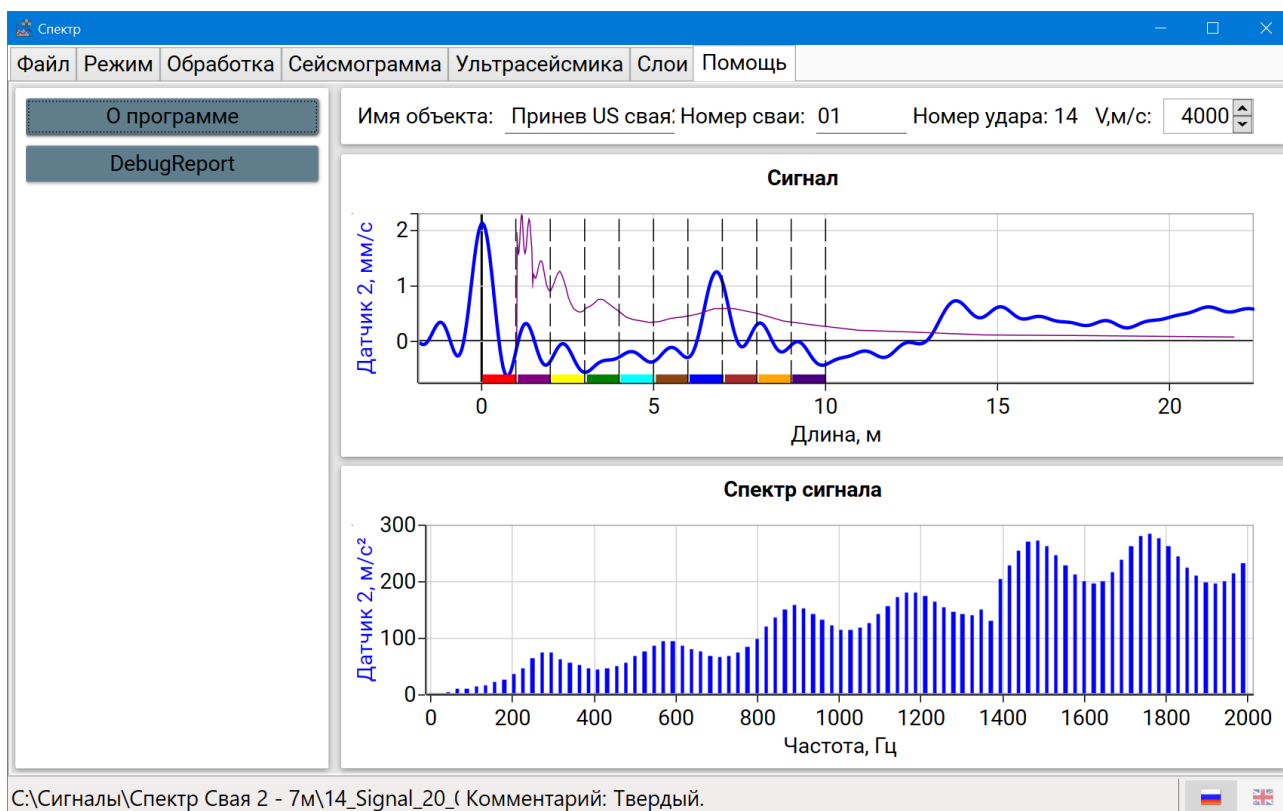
Спектр

Файл | Режим | Обработка | Сейсмограмма | Ультрасейсмика | Слои | Помощь

О программе

DebugReport

Имя объекта: Принев US свая Номер сваи: 01 Номер удара: 14 V,м/с: 4000

Сигнал

Датчик 2, мм/с

2
1
0

0 5 10 15 20

Длина, м

Спектр сигнала

Датчик 2, м/с²

300
200
100
0

0 200 400 600 800 1000 1200 1400 1600 1800 2000

Частота, Гц

C:\Сигналы\Спектр Свая 2 - 7м\14_Signal_20_( Комментарий: Твердый.